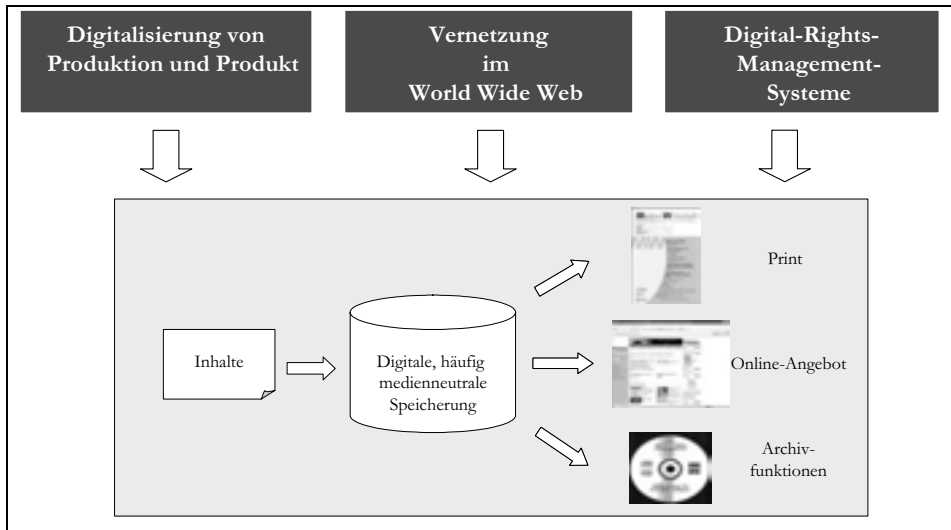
Digitalisierung von Produktion und Produkt

Vernetzung im World Wide Web

Digital-Rights-Management-Systeme

Inhalte

Digitale, häufig medienneutrale Speicherung

Print

Online-Angebot

Archivfunktionen